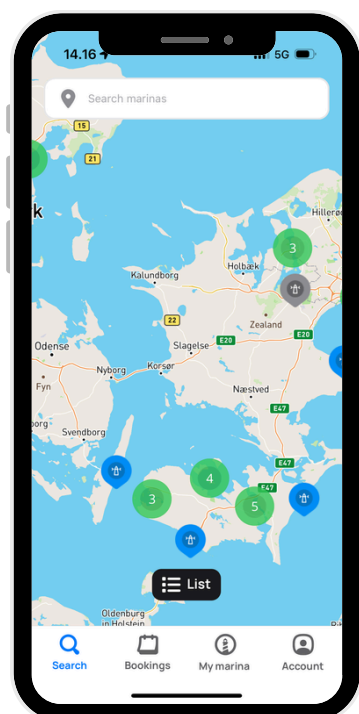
14.16

5G

Search marinas

15

21

k

Hillerø

3

Kalundborg

Holbæk

22

Zealand

E20

Odense

Slagelse

E20

Fyn

Nyborg

Korsør

Næstved

E47

Svendborg

E47

4

3

5

List

Oldenburg in Holstein

Search

Bookings

My marina

Account